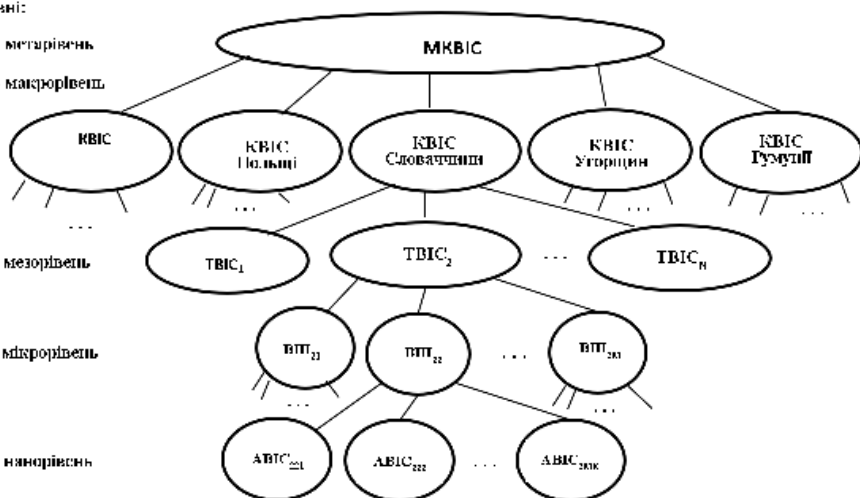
ані:

метарівень

МКВІС

макрорівень

КВІС

КВІС Польщі

КВІС Словаччини

КВІС Угорщини

КВІС Румунії

. . .

. . .

. . .

. . .

мезорівень

ТВІС$_1$

ТВІС$_2$

. . .

ТВІС$_N$

мікрорівень

ВПП$_{21}$

ВПП$_{22}$

. . .

ВПП$_{2M}$

. . .

. . .

нанорівень

АВІС$_{221}$

АВІС$_{222}$

. . .

АВІС$_{2MK}$